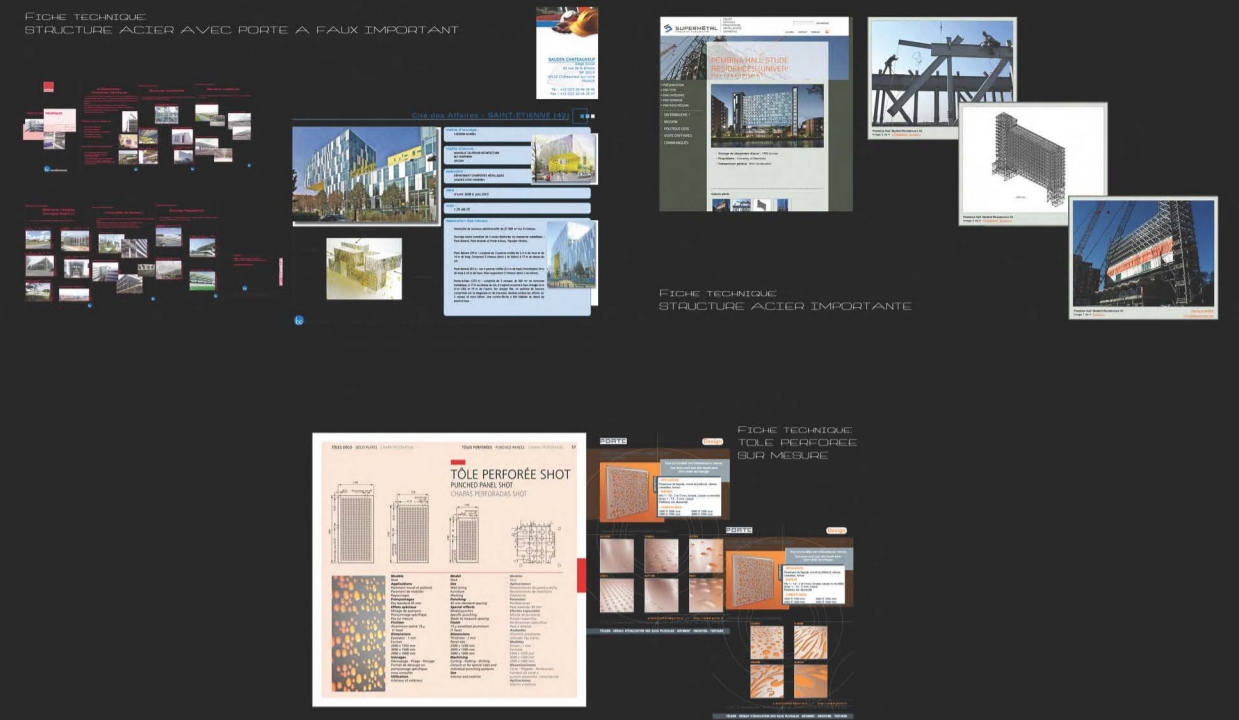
Fiche technique
Structure acier avec porte a faux important

BAUDIN CHATEAUNEUF

Cité des Affaires - SAINT-ETIENNE (42)

SUPERMÉTAL

PEMBINA HALL STUDE RESIDENCES UNIVER

Fiche technique
Structure acier importante

Fiche technique
Tole perforee sur mesure

TÔLE PERFORÉE SHOT
PUNCHED PANEL SHOT
CHAPAS PERFORADAS SHOT

PORTE

PORTE